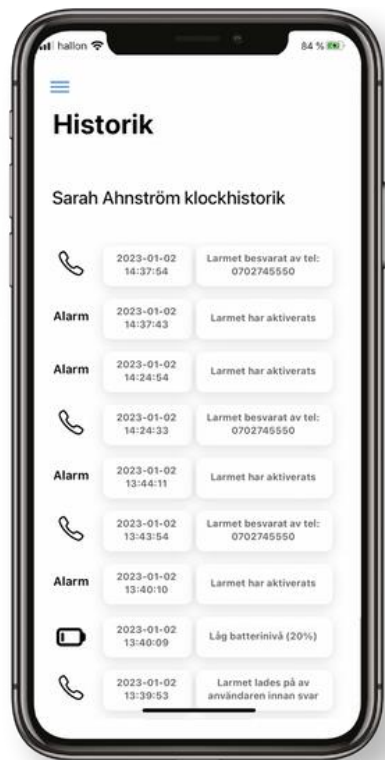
hallon
84 %

Historik

Sarah Ahnström klockhistorik

| | | |
|---|---|---|
| | 2023-01-02 14:37:54 | Larmet besvarat av tel: 0702745550 |
| Alarm | 2023-01-02 14:37:43 | Larmet har aktiverats |
| Alarm | 2023-01-02 14:24:54 | Larmet har aktiverats |
| | 2023-01-02 14:24:33 | Larmet besvarat av tel: 0702745550 |
| Alarm | 2023-01-02 13:44:11 | Larmet har aktiverats |
| | 2023-01-02 13:43:54 | Larmet besvarat av tel: 0702745550 |
| Alarm | 2023-01-02 13:40:10 | Larmet har aktiverats |
| | 2023-01-02 13:40:09 | Låg batterinivå (20%) |
| | 2023-01-02 13:39:53 | Larmet lades på av användaren innan svar |